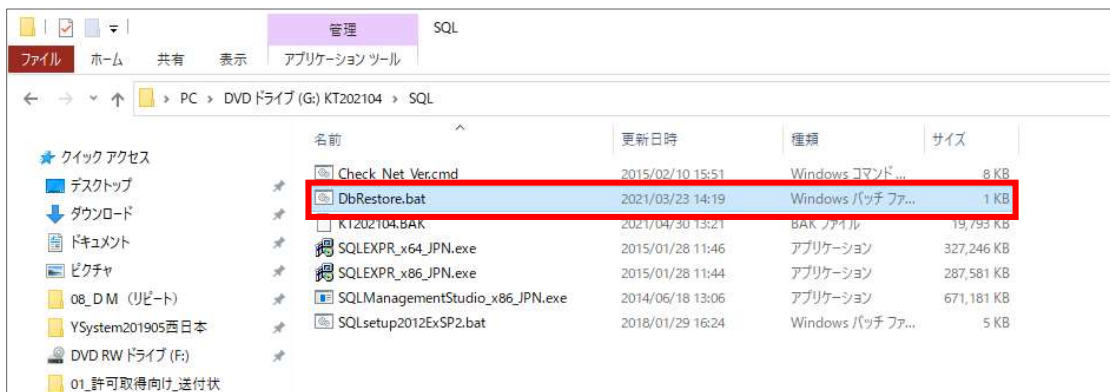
管理 SQL

ファイル ホーム 共有 表示 アプリケーション ツール

PC > DVD ドライブ (G:) KT202104 > SQL

クイック アクセス
デスクトップ
ダウンロード
ドキュメント
ピクチャ
08_DM (リピート)
YSystem201905西日本
DVD RW ドライブ (F:)
01_許可取得向け_送付状

| 名前 | 更新日時 | 種類 | サイズ |
|---|---|---|---|
| Check_Net_Ver.cmd | 2015/02/10 15:51 | Windows コマンド ... | 8 KB |
| DbRestore.bat | 2021/03/23 14:19 | Windows バッチ ファ... | 1 KB |
| KT202104.BAK | 2021/04/30 13:21 | BAK ファイル | 19,793 KB |
| SQLEXPR_x64_JPN.exe | 2015/01/28 11:46 | アプリケーション | 327,246 KB |
| SQLEXPR_x86_JPN.exe | 2015/01/28 11:44 | アプリケーション | 287,581 KB |
| SQLManagementStudio_x86_JPN.exe | 2014/06/18 13:06 | アプリケーション | 671,181 KB |
| SQLsetup2012ExSP2.bat | 2018/01/29 16:24 | Windows バッチ ファ... | 5 KB |